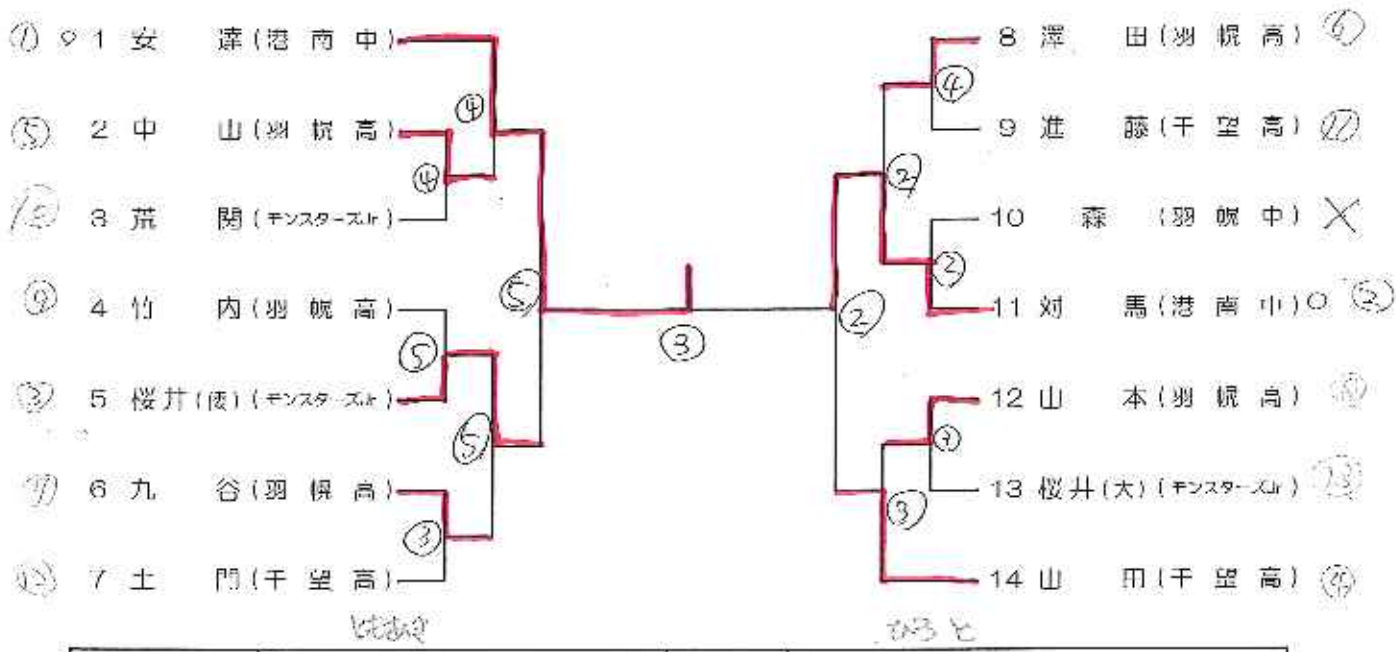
① ○ 1 安 達(港南中) ④
⑤ 2 中 山(羽幌高) ④
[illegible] 3 荒 関(モンスターズJr)
⑨ 4 竹 内(羽幌高) ⑤
③ 5 桜井(優)(モンスターズJr) ⑤
⑦ 6 九 谷(羽幌高) ③
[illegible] 7 土 門(千望高)
⑤
③
8 澤 田(羽幌高) ⑥ ④
9 進 藤(千望高) ⑪ ②
10 森 (羽幌中) ✕ ②
11 対 馬(港南中)○ ②
②
12 山 本(羽幌高) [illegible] ⑦
13 桜井(大)(モンスターズJr) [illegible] ③
14 山 田(千望高) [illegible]
ともあき
ひろと